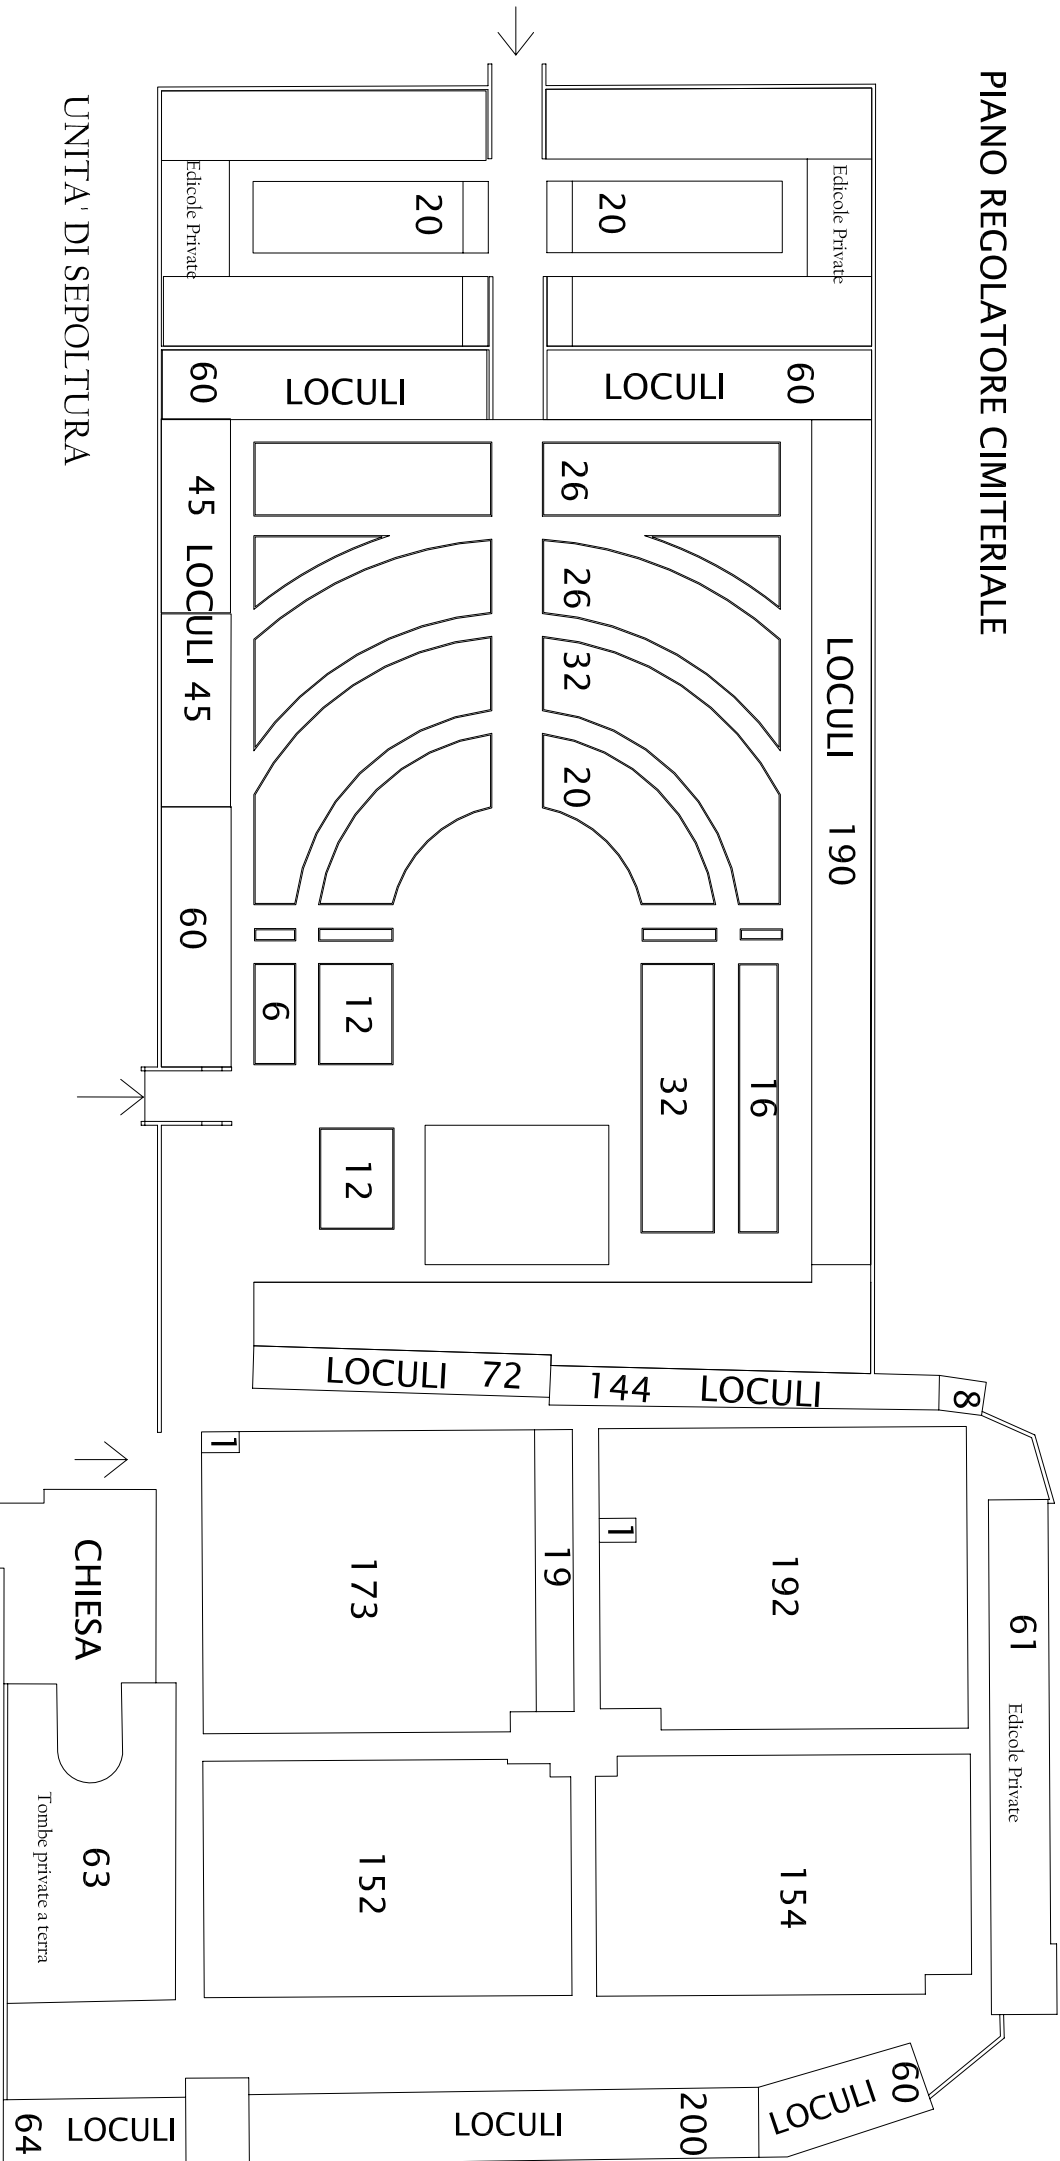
PIANO REGOLATORE CIMITERIALE

UNITA' DI SEPOLTURA

Edicole Private

20

20

Edicole Private

60 LOCULI

LOCULI 60

45 LOCULI

LOCULI 45

26

26

32

20

LOCULI 190

60

6

12

12

32

16

LOCULI 72

144 LOCULI

8

1

1

173

19

192

61

Edicole Private

CHIESA

63

Tombe private a terra

152

154

64 LOCULI

LOCULI

200

LOCULI 60